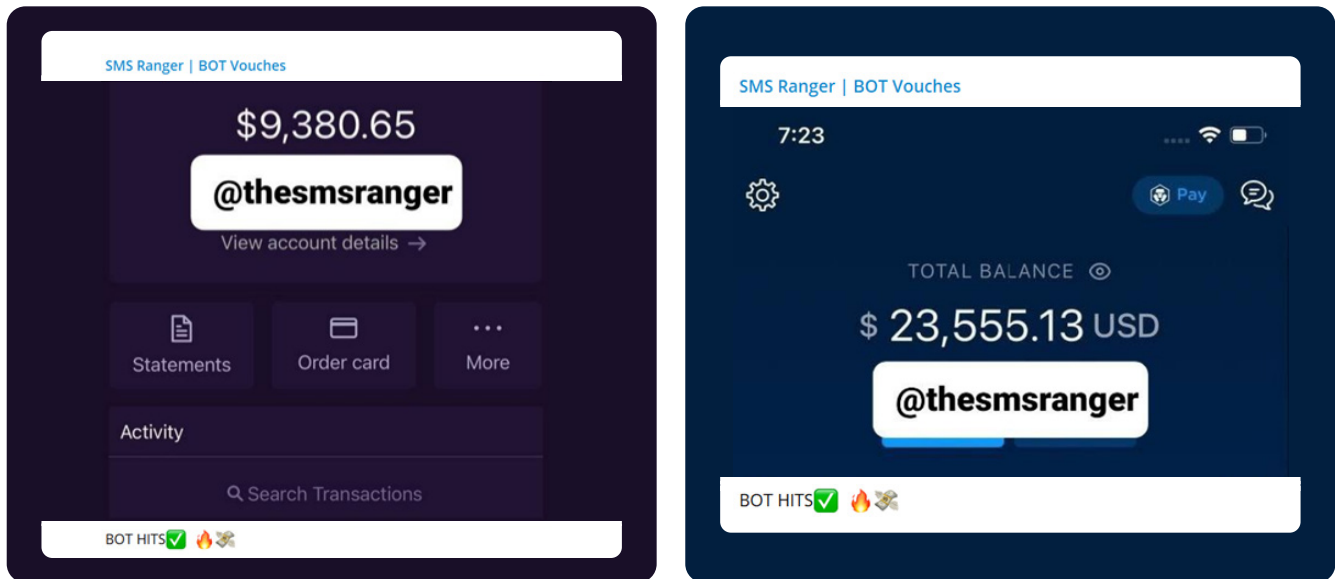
SMS Ranger | BOT Vouches

$9,380.65

@thesmsranger

View account details →

Statements

Order card

More

Activity

Search Transactions

BOT HITS✅ 🔥💸

SMS Ranger | BOT Vouches

7:23

Pay

TOTAL BALANCE

$ 23,555.13 USD

@thesmsranger

BOT HITS✅ 🔥💸